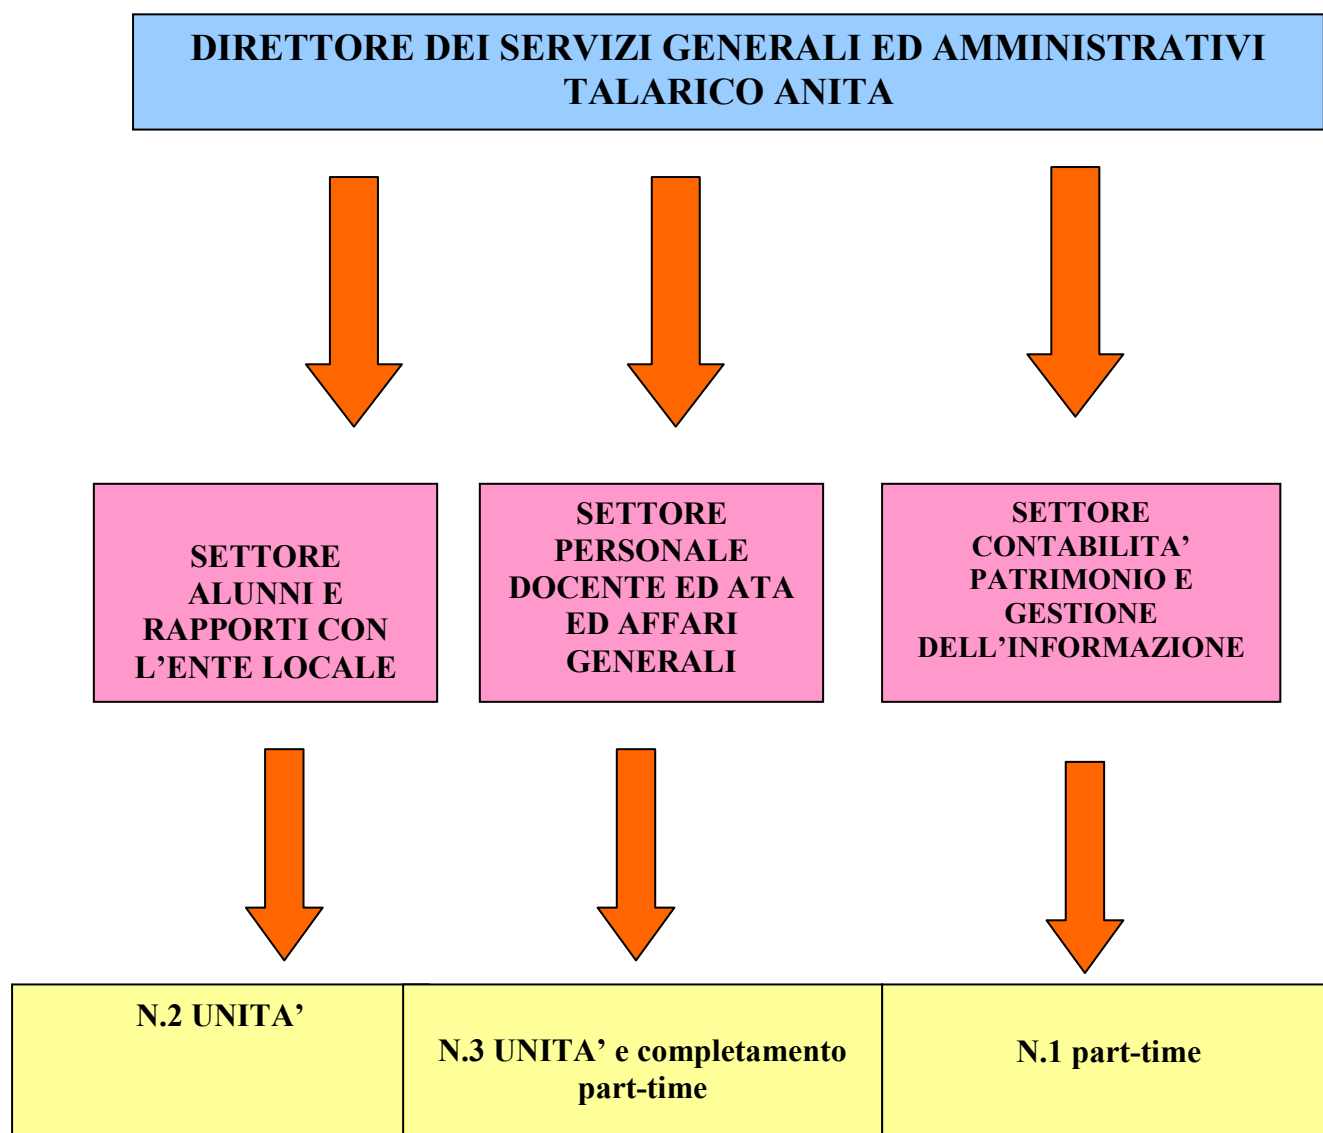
DIRETTORE DEI SERVIZI GENERALI ED AMMINISTRATIVI
TALARICO ANITA

SETTORE ALUNNI E RAPPORTI CON L’ENTE LOCALE

SETTORE PERSONALE DOCENTE ED ATA ED AFFARI GENERALI

SETTORE CONTABILITA’ PATRIMONIO E GESTIONE DELL’INFORMAZIONE

| N.2 UNITA’ | N.3 UNITA’ e completamento part-time | N.1 part-time |
|---|---|---|